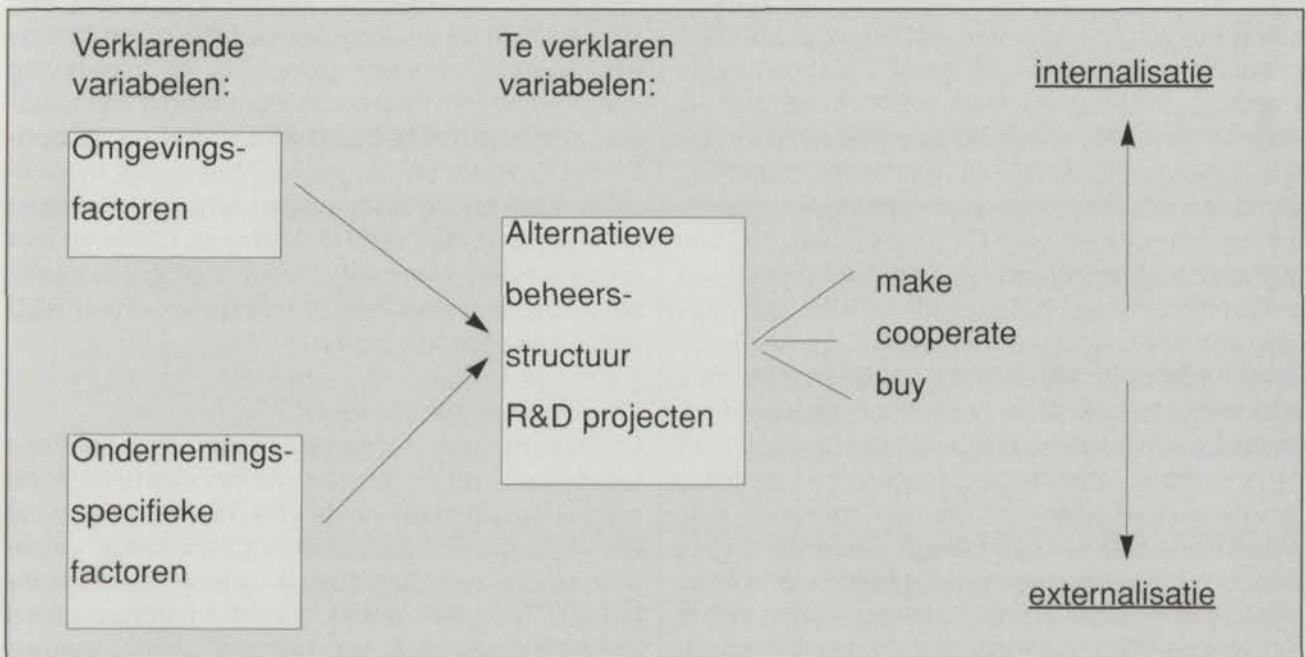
Verklarende variabelen:

Te verklaren variabelen:

internalisatie

Omgevingsfactoren

Alternatieve beheersstructuur R&D projecten

make

cooperate

buy

Ondernemingsspecifieke factoren

externalisatie